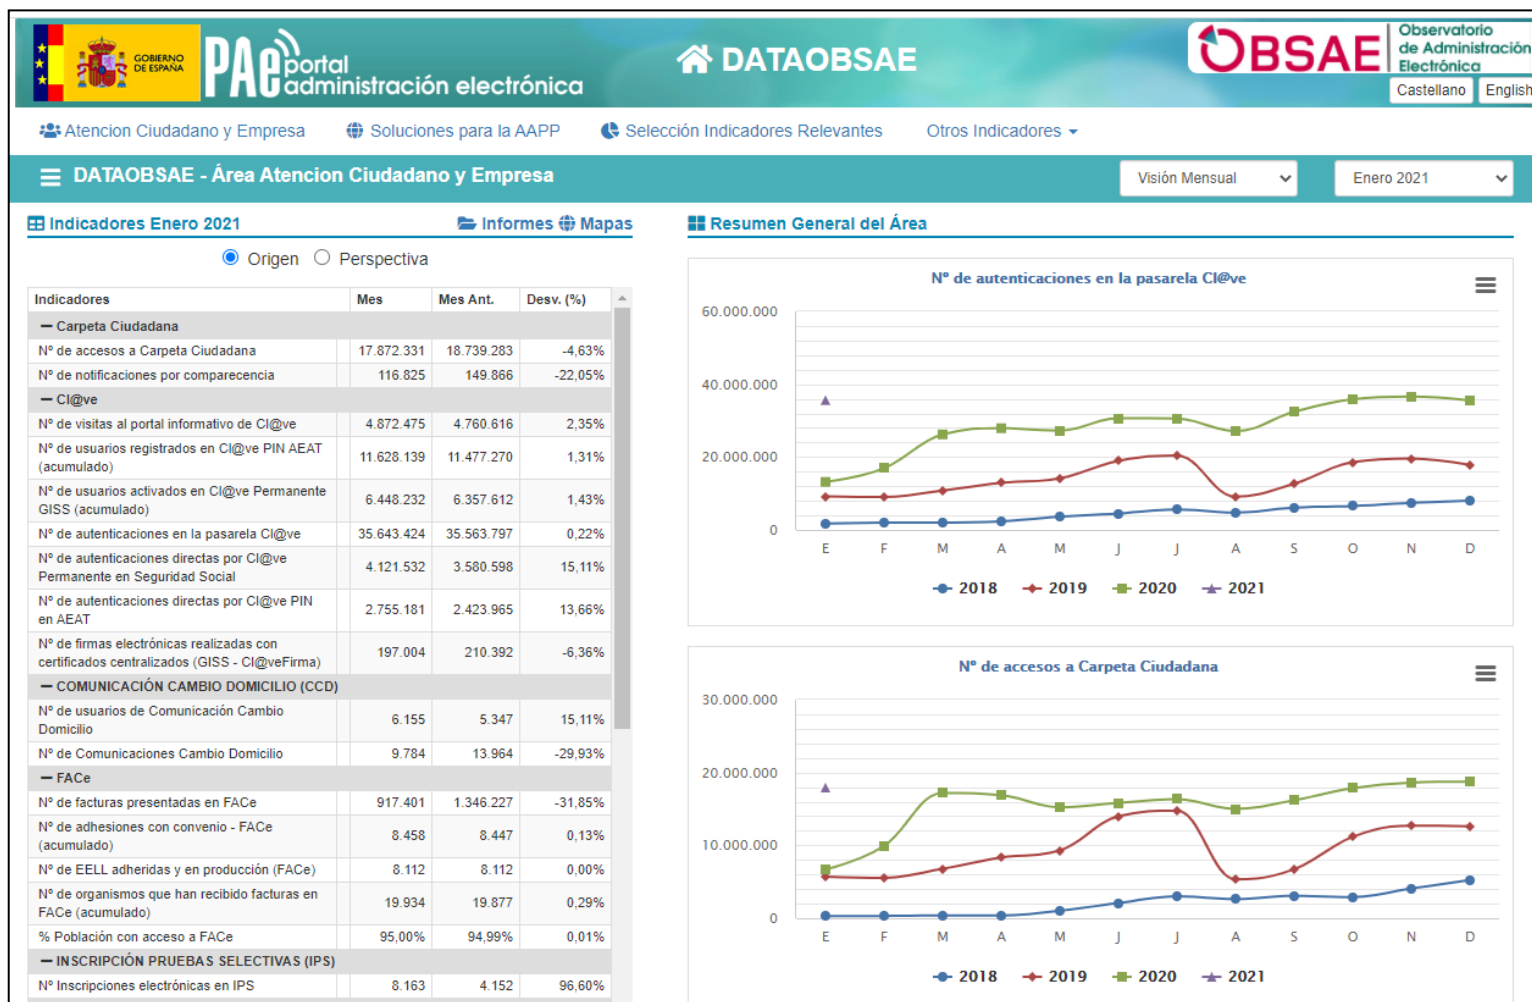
GOBIERNO DE ESPAÑA

PAe portal administración electrónica

DATAOBSAE

OBSAE Observatorio de Administración Electrónica

Castellano English

Atencion Ciudadano y Empresa Soluciones para la AAPP Selección Indicadores Relevantes Otros Indicadores

DATAOBSAE - Área Atencion Ciudadano y Empresa

Visión Mensual

Enero 2021

Indicadores Enero 2021

Informes Mapas

Origen Perspectiva

| Indicadores | Mes | Mes Ant. | Desv. (%) |
|---|---|---|---|
| — Carpeta Ciudadana | | | |
| Nº de accesos a Carpeta Ciudadana | 17.872.331 | 18.739.283 | -4,63% |
| Nº de notificaciones por comparecencia | 116.825 | 149.866 | -22,05% |
| — Cl@ve | | | |
| Nº de visitas al portal informativo de Cl@ve | 4.872.475 | 4.760.616 | 2,35% |
| Nº de usuarios registrados en Cl@ve PIN AEAT (acumulado) | 11.628.139 | 11.477.270 | 1,31% |
| Nº de usuarios activados en Cl@ve Permanente GISS (acumulado) | 6.448.232 | 6.357.612 | 1,43% |
| Nº de autenticaciones en la pasarela Cl@ve | 35.643.424 | 35.563.797 | 0,22% |
| Nº de autenticaciones directas por Cl@ve Permanente en Seguridad Social | 4.121.532 | 3.580.598 | 15,11% |
| Nº de autenticaciones directas por Cl@ve PIN en AEAT | 2.755.181 | 2.423.965 | 13,66% |
| Nº de firmas electrónicas realizadas con certificados centralizados (GISS - Cl@veFirma) | 197.004 | 210.392 | -6,36% |
| — COMUNICACIÓN CAMBIO DOMICILIO (CCD) | | | |
| Nº de usuarios de Comunicación Cambio Domicilio | 6.155 | 5.347 | 15,11% |
| Nº de Comunicaciones Cambio Domicilio | 9.784 | 13.964 | -29,93% |
| — FACe | | | |
| Nº de facturas presentadas en FACe | 917.401 | 1.346.227 | -31,85% |
| Nº de adhesiones con convenio - FACe (acumulado) | 8.458 | 8.447 | 0,13% |
| Nº de EELL adheridas y en producción (FACe) | 8.112 | 8.112 | 0,00% |
| Nº de organismos que han recibido facturas en FACe (acumulado) | 19.934 | 19.877 | 0,29% |
| % Población con acceso a FACe | 95,00% | 94,99% | 0,01% |
| — INSCRIPCIÓN PRUEBAS SELECTIVAS (IPS) | | | |
| Nº Inscripciones electrónicas en IPS | 8.163 | 4.152 | 96,60% |

Resumen General del Área

Nº de autenticaciones en la pasarela Cl@ve

60.000.000
40.000.000
20.000.000
0

E F M A M J J A S O N D

2018 2019 2020 2021

Nº de accesos a Carpeta Ciudadana

30.000.000
20.000.000
10.000.000
0

E F M A M J J A S O N D

2018 2019 2020 2021